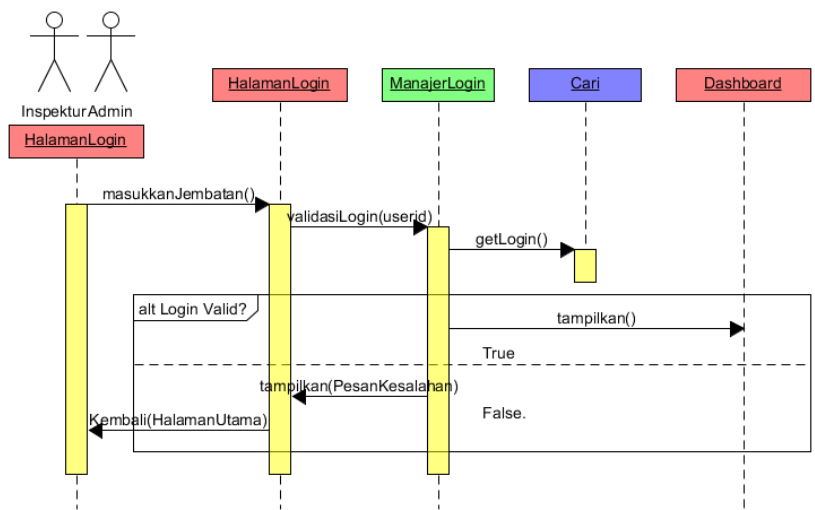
InspekturAdmin

HalamanLogin

HalamanLogin

ManajerLogin

Cari

Dashboard

masukkanJembatan()

validasiLogin(userid)

getLogin()

alt Login Valid?

tampilkan()

True

tampilkan(PesanKesalahan)

False.

Kembali(HalamanUtama)